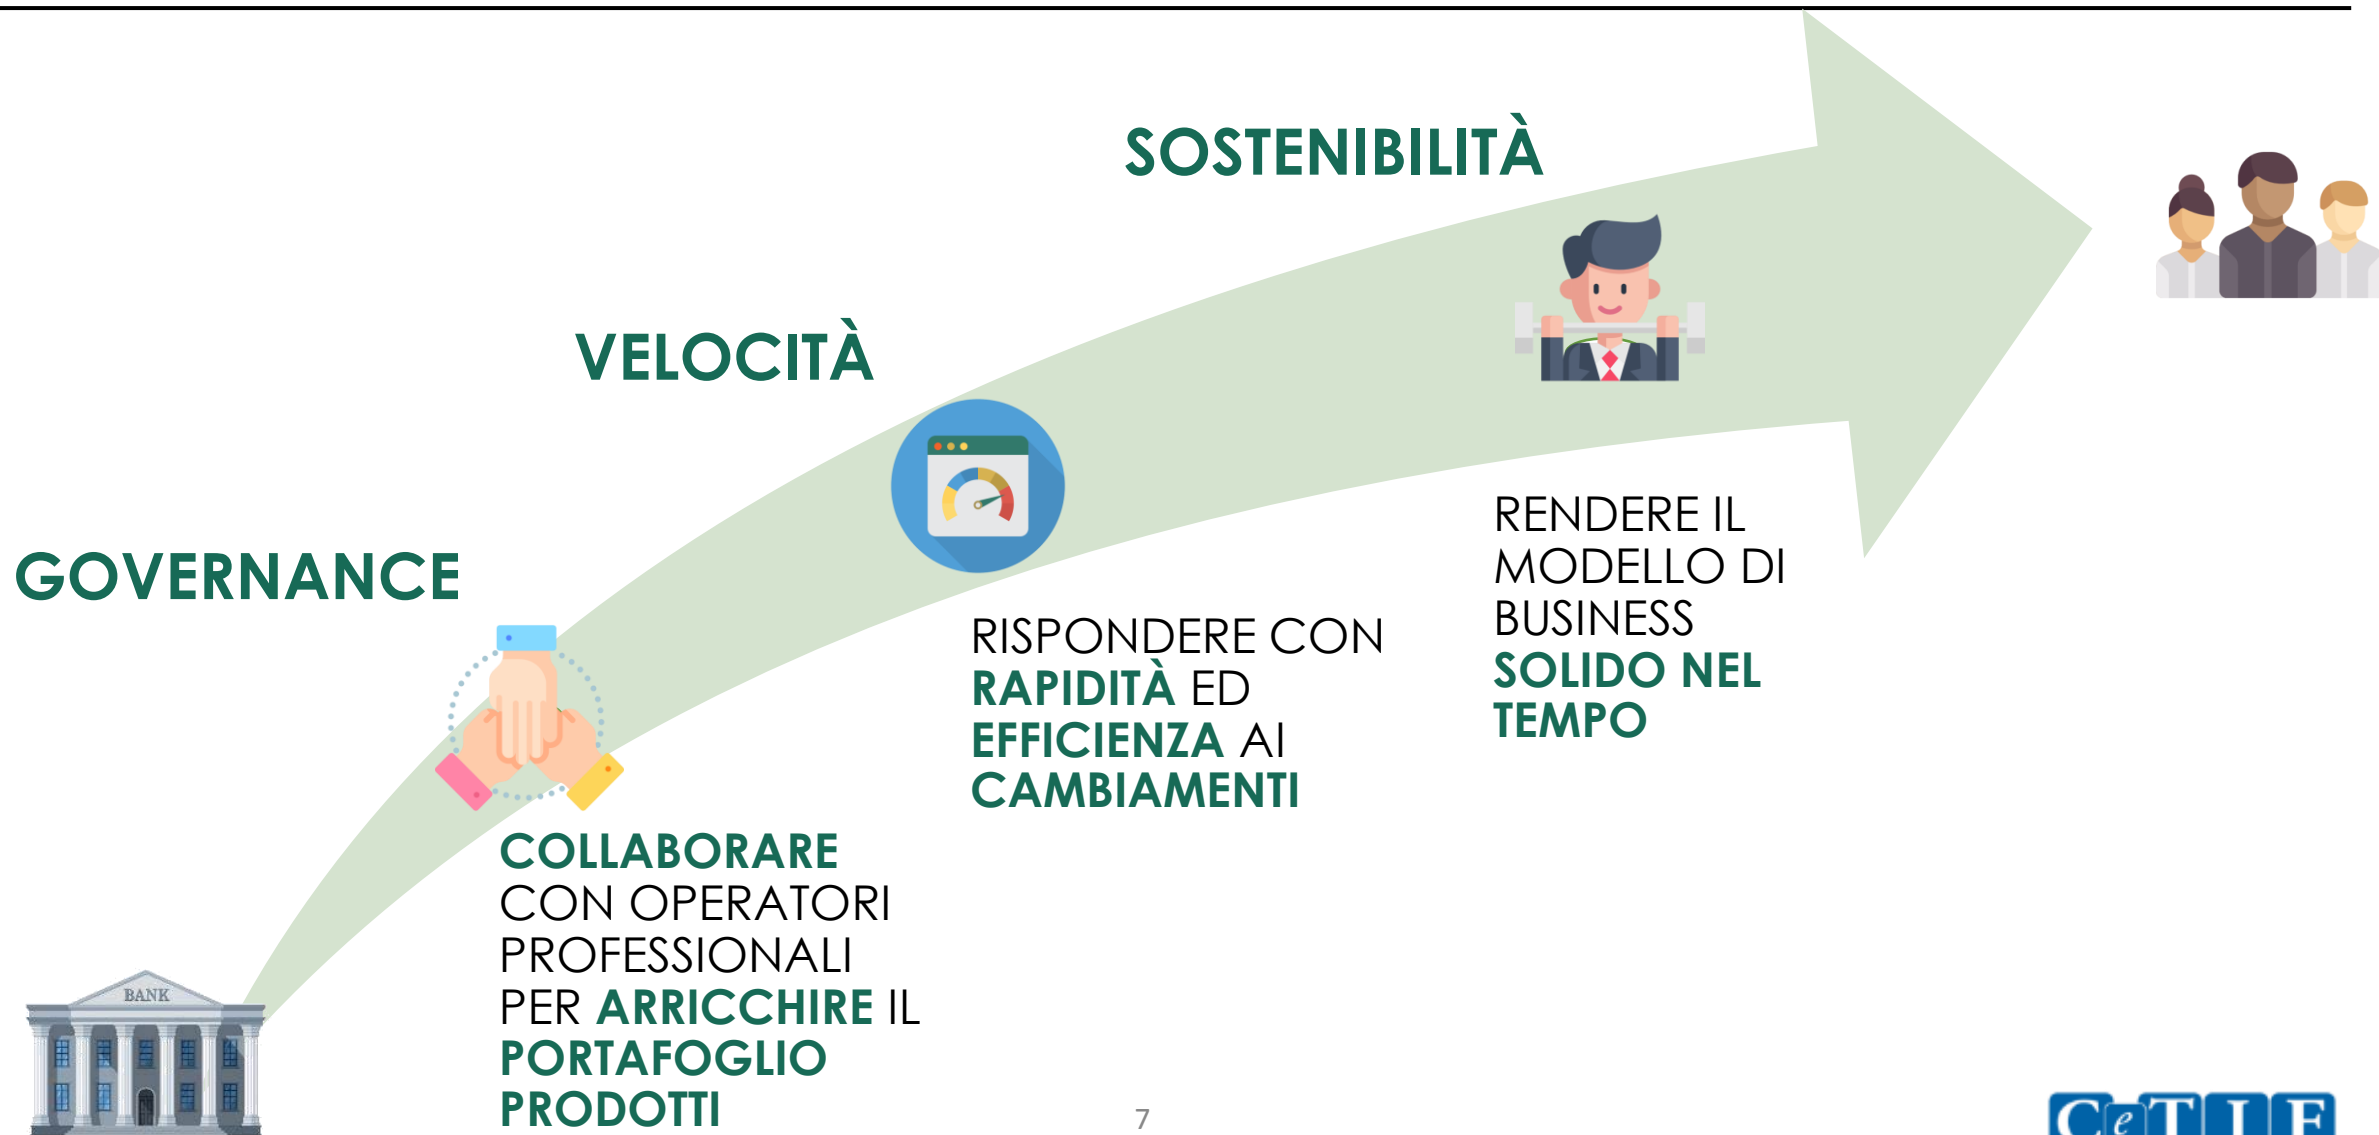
SOSTENIBILITÀ

VELOCITÀ

GOVERNANCE

BANK

COLLABORARE CON OPERATORI PROFESSIONALI PER ARRICCHIRE IL PORTAFOGLIO PRODOTTI

RISPONDERE CON RAPIDITÀ ED EFFICIENZA AI CAMBIAMENTI

RENDERE IL MODELLO DI BUSINESS SOLIDO NEL TEMPO

7

CeTIF